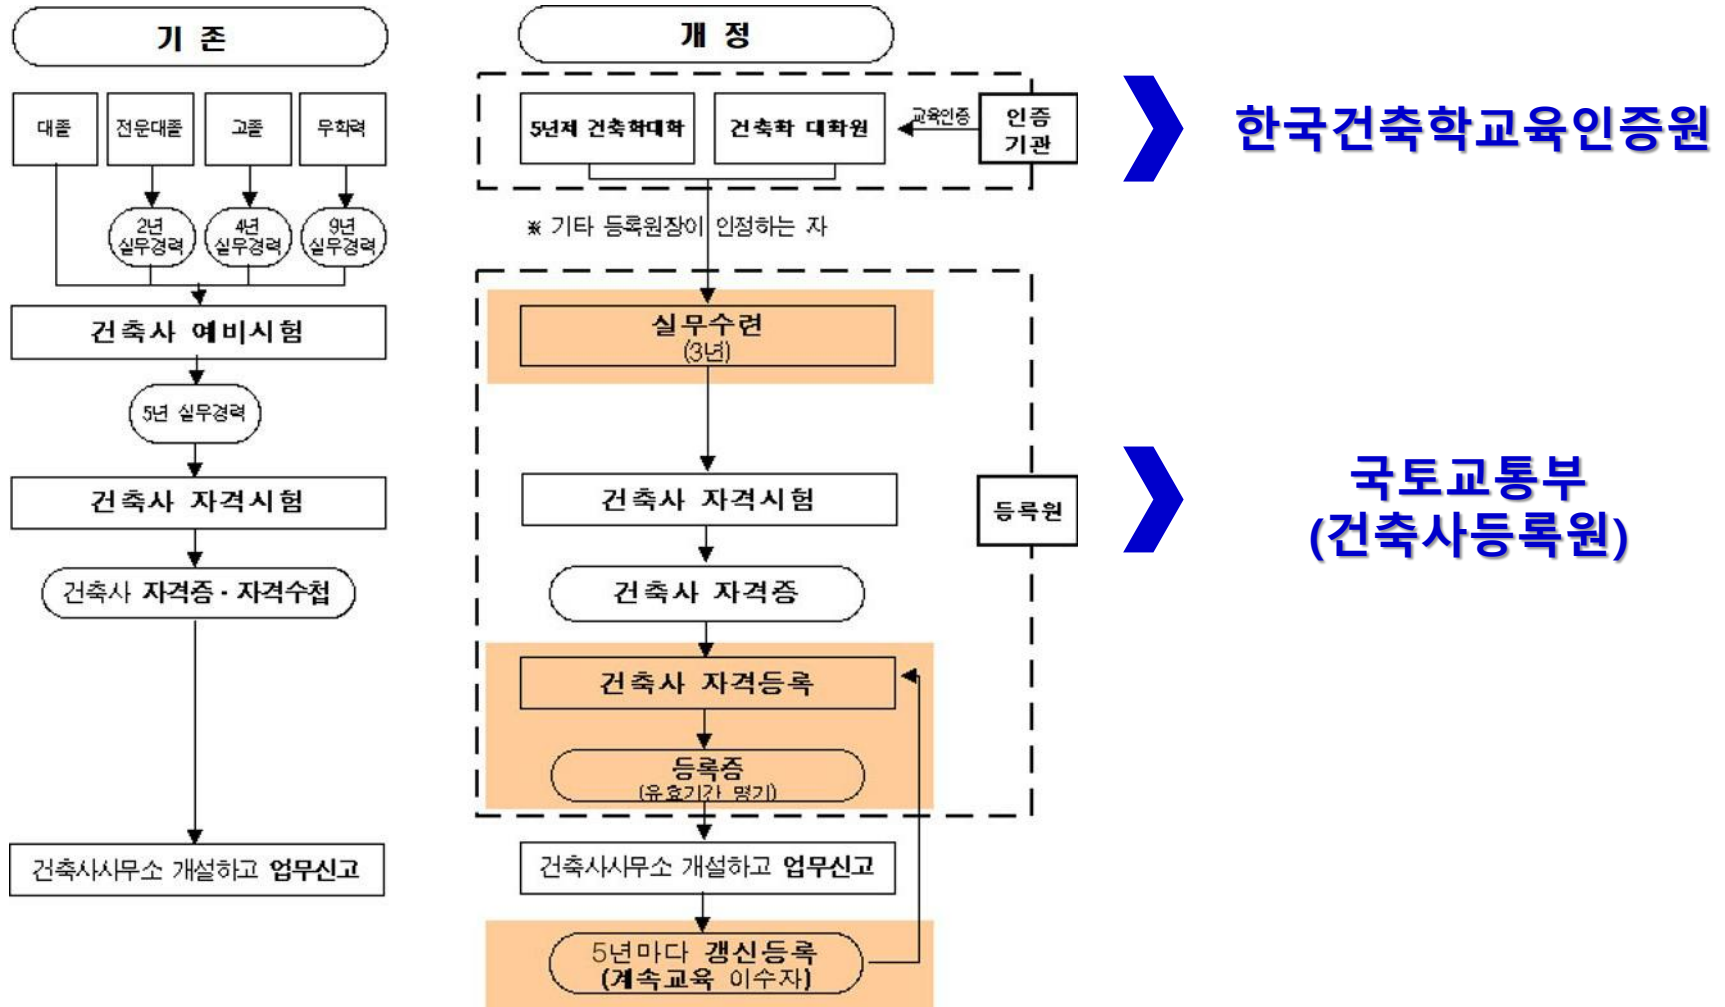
기 존

대졸

전문대졸

고졸

무학력

2년 실무경력

4년 실무경력

9년 실무경력

건축사 예비시험

5년 실무경력

건축사 자격시험

건축사 자격증 · 자격수첩

건축사사무소 개설하고 업무신고

개 정

5년제 건축학대학

건축학 대학원

교육인증

인증 기관

※ 기타 등록원장이 인정하는 자

실무수련 (3년)

건축사 자격시험

등록원

건축사 자격증

건축사 자격등록

등록증 (유효기간 명기)

건축사사무소 개설하고 업무신고

5년마다 갱신등록 (계속교육 이수자)

한국건축학교육인증원

국토교통부 (건축사등록원)